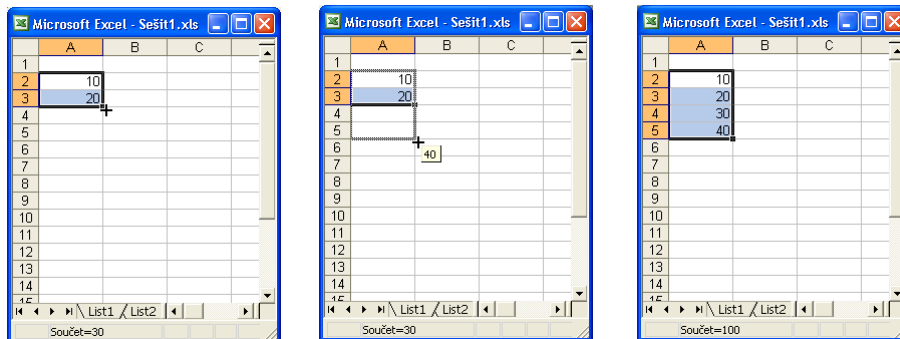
Microsoft Excel - Sešit1.xls

| | A | B | C |
|---|---|---|---|
| 1 | | | |
| 2 | 10 | | |
| 3 | 20 | | |
| 4 | | | |
| 5 | | | |
| 6 | | | |
| 7 | | | |
| 8 | | | |
| 9 | | | |
| 10 | | | |
| 11 | | | |
| 12 | | | |
| 13 | | | |
| 14 | | | |
| 15 | | | |

List1 List2

Součet=30

Microsoft Excel - Sešit1.xls

| | A | B | C |
|---|---|---|---|
| 1 | | | |
| 2 | 10 | | |
| 3 | 20 | | |
| 4 | | | |
| 5 | | | |
| 6 | | | |
| 7 | | | |
| 8 | | | |
| 9 | | | |
| 10 | | | |
| 11 | | | |
| 12 | | | |
| 13 | | | |
| 14 | | | |
| 15 | | | |

40

List1 List2

Součet=30

Microsoft Excel - Sešit1.xls

| | A | B | C |
|---|---|---|---|
| 1 | | | |
| 2 | 10 | | |
| 3 | 20 | | |
| 4 | 30 | | |
| 5 | 40 | | |
| 6 | | | |
| 7 | | | |
| 8 | | | |
| 9 | | | |
| 10 | | | |
| 11 | | | |
| 12 | | | |
| 13 | | | |
| 14 | | | |
| 15 | | | |

List1 List2

Součet=100